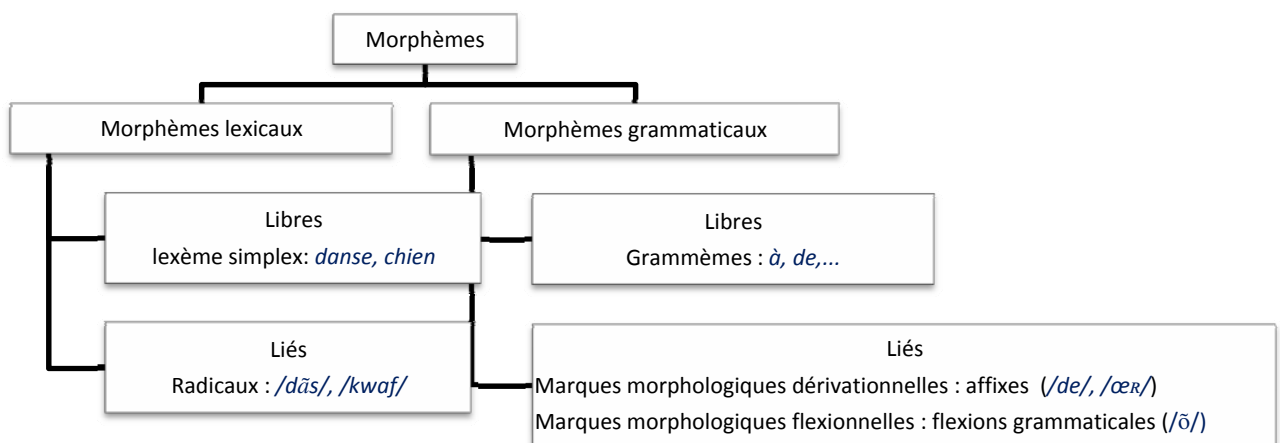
Morphèmes

Morphèmes lexicaux

Morphèmes grammaticaux

Libres
lexème simplex: *danse, chien*

Libres
Grammèmes : *à, de,...*

Liés
Radicaux : */dɑ̃s/, /kwaf/*

Liés
Marques morphologiques dérivationnelles : affixes (*/de/, /œʀ/*)
Marques morphologiques flexionnelles : flexions grammaticales (/õ/)